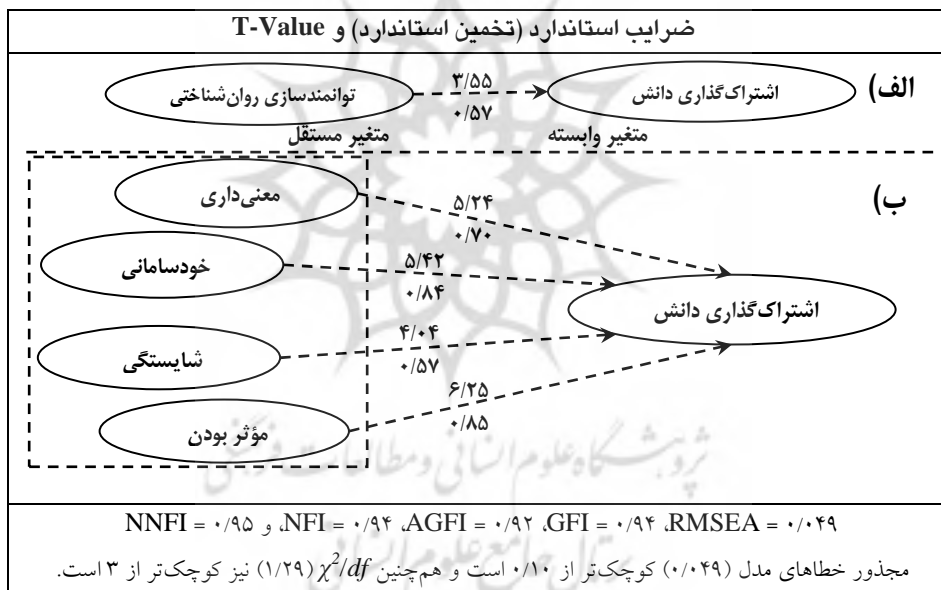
ضرایب استاندارد (تخمین استاندارد) و T-Value

الف) اشتراک‌گذاری دانش ۳/۵۵ ۰/۵۷ توانمندسازی روان‌شناختی
متغیر وابسته متغیر مستقل

ب) معنی‌داری ۵/۲۴ ۰/۷۰
خودسامانی ۵/۴۲ ۰/۸۴
شایستگی ۴/۰۴ ۰/۵۷
مؤثر بودن ۶/۲۵ ۰/۸۵
اشتراک‌گذاری دانش

RMSEA = ۰/۰۴۹، GFI = ۰/۹۴، AGFI = ۰/۹۲، NFI = ۰/۹۴، و NNFI = ۰/۹۵

مجذور خطاهای مدل (۰/۰۴۹) کوچک‌تر از ۰/۱۰ است و هم‌چنین $\chi^2/df$ (۱/۲۹) نیز کوچک‌تر از ۳ است.

پژوهشگاه علوم انسانی و مطالعات فرهنگی
پرتال جامع علوم انسانی